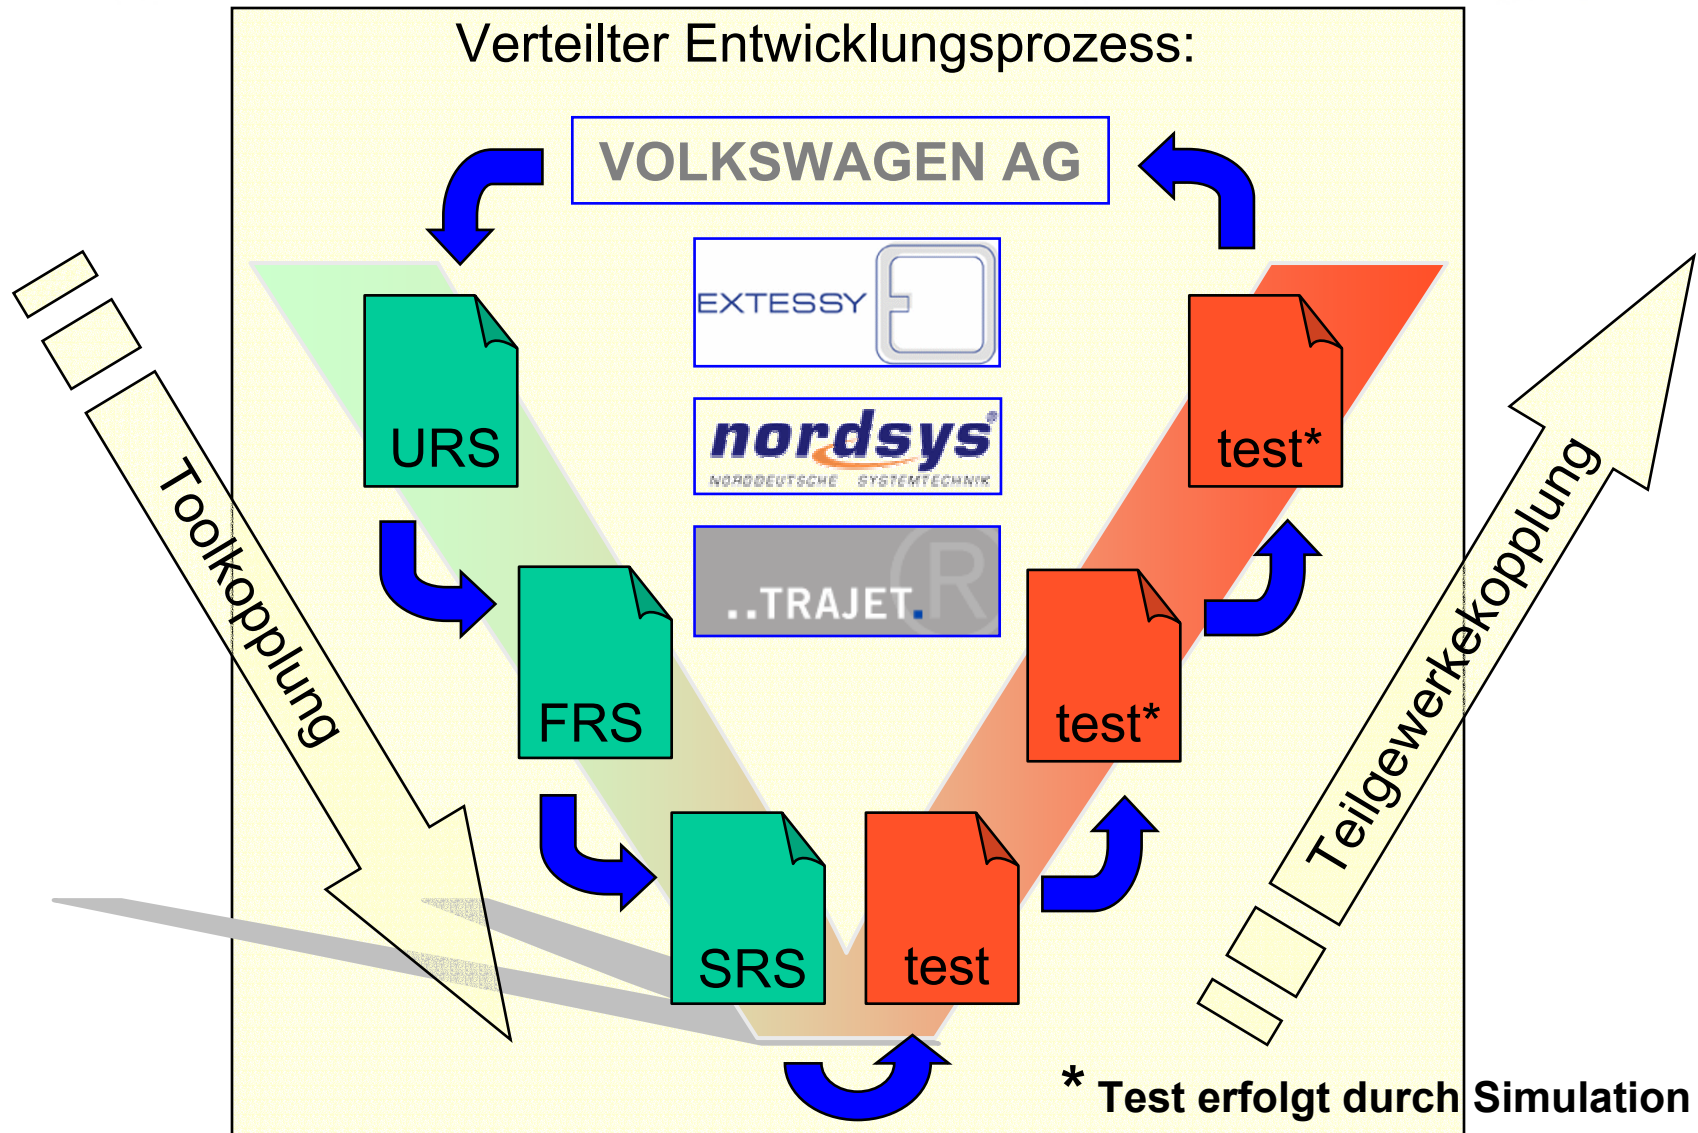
Verteilter Entwicklungsprozess:

VOLKSWAGEN AG

EXTESSY

nordsys
NORDDEUTSCHE SYSTEMTECHNIK

..TRAJET.

Toolkopplung

URS

FRS

SRS

test

test*

test*

Teilgewerkekopplung

* Test erfolgt durch Simulation